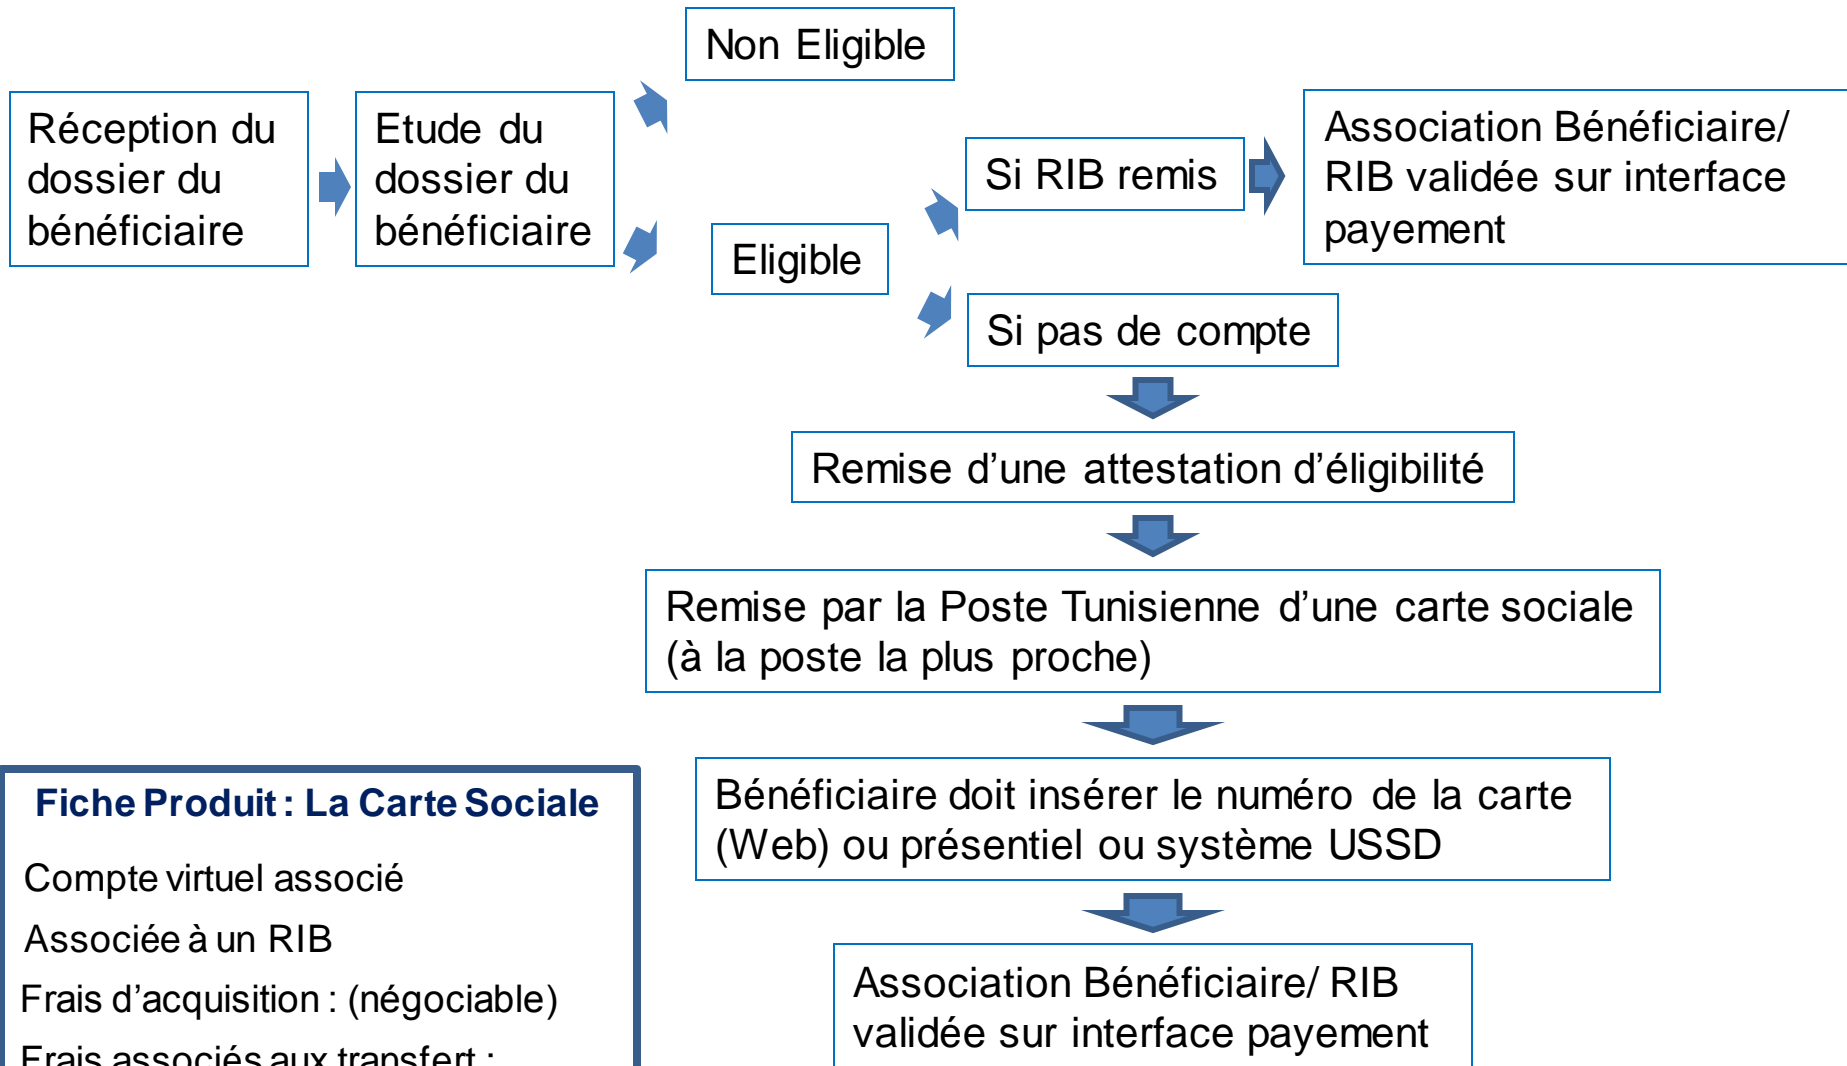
Réception du dossier du bénéficiaire

Etude du dossier du bénéficiaire

Non Eligible

Eligible

Si RIB remis

Association Bénéficiaire/ RIB validée sur interface payement

Si pas de compte

Remise d’une attestation d’éligibilité

Remise par la Poste Tunisienne d’une carte sociale (à la poste la plus proche)

Bénéficiaire doit insérer le numéro de la carte (Web) ou présentiel ou système USSD

Association Bénéficiaire/ RIB validée sur interface payement

Fiche Produit : La Carte Sociale

Compte virtuel associé

Associée à un RIB

Frais d’acquisition : (négociable)

Frais associés aux transfert : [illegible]